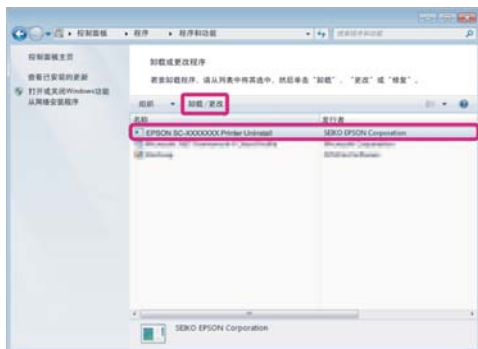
控制面板 ▸ 程序 ▸ 程序和功能

搜索程序和功能

控制面板主页

查看已安装的更新

打开或关闭Windows功能

从网络安装程序

卸载或更改程序

若要卸载程序，请从列表中将其选中，然后单击“卸载”、“更改”或“修复”。

组织 ▾ 卸载/更改

名称

发行者

EPSON SC-XXXXXXX Printer Uninstall

SEIKO EPSON Corporation

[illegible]

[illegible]

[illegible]

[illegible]

SEIKO EPSON Corporation